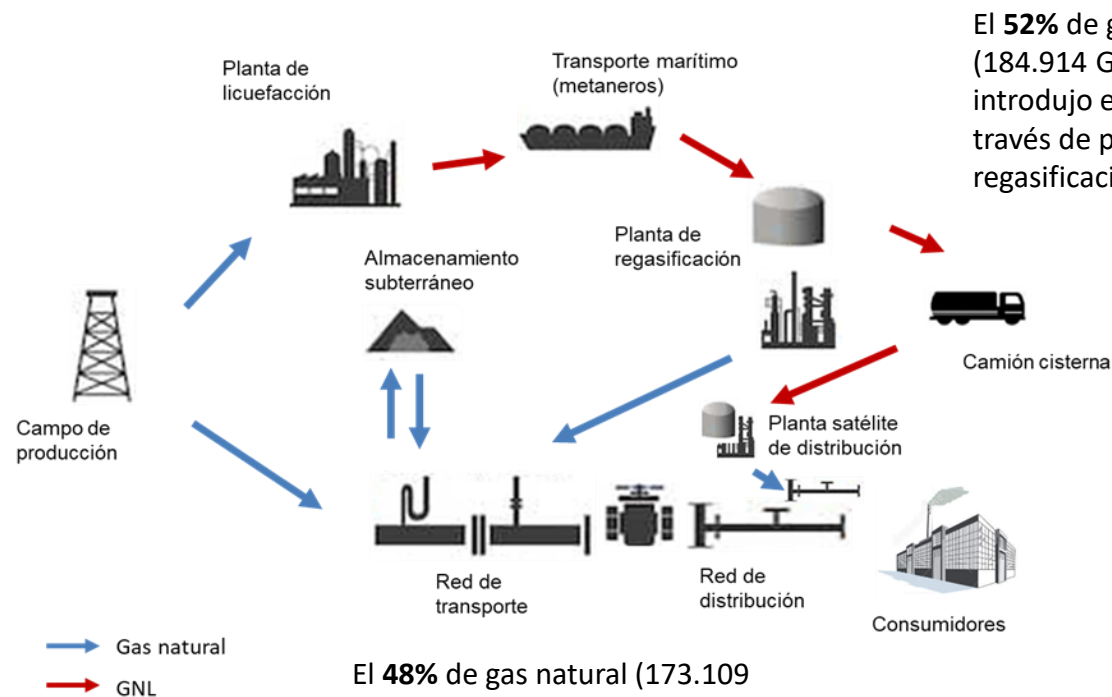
El **52%** de g
(184.914 G
introdujo e
través de p
regasificaci

Planta de licuefacción

Transporte marítimo (metaneros)

Planta de regasificación

Almacenamiento subterráneo

Camión cisterna

Campo de producción

Planta satélite de distribución

Red de transporte

Red de distribución

Consumidores

Gas natural

GNL

El **48%** de gas natural (173.109